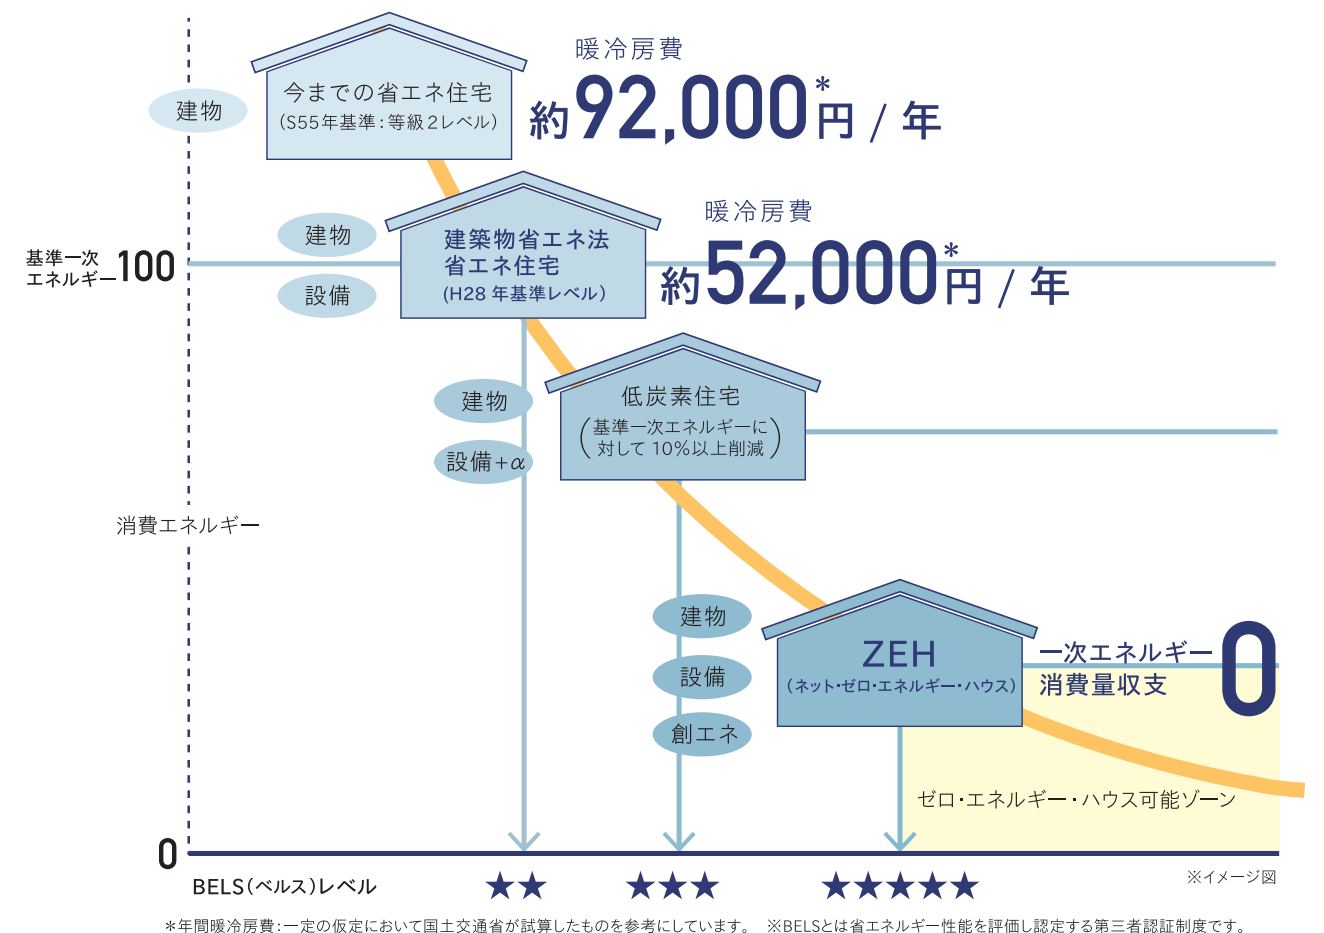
建物

今までの省エネ住宅
(S55年基準:等級2レベル)

暖冷房費
約92,000*円 / 年

建物
設備

基準一次エネルギー 100

建築物省エネ法
省エネ住宅
(H28 年基準レベル)

暖冷房費
約52,000*円 / 年

建物
設備+$\alpha$

低炭素住宅
(基準一次エネルギーに対して 10%以上削減)

消費エネルギー

建物
設備
創エネ

ZEH
(ネット・ゼロ・エネルギー・ハウス)

一次エネルギー
消費量収支 0

ゼロ・エネルギー・ハウス可能ゾーン

0

BELS(ベルス)レベル ★★ ★★★ ★★★★★

※イメージ図

*年間暖冷房費:一定の仮定において国土交通省が試算したものを参考にしています。 ※BELSとは省エネルギー性能を評価し認定する第三者認証制度です。